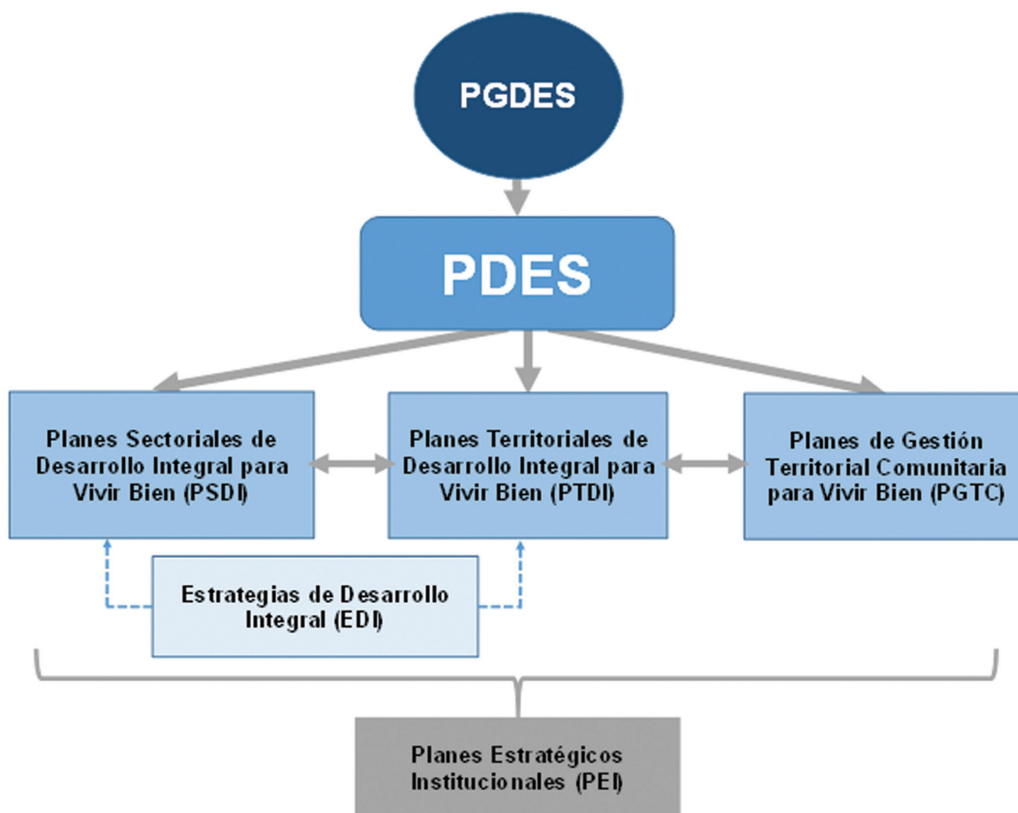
PGDES

PDES

Planes Sectoriales de Desarrollo Integral para Vivir Bien (PSDI)

Planes Territoriales de Desarrollo Integral para Vivir Bien (PTDI)

Planes de Gestión Territorial Comunitaria para Vivir Bien (PGTC)

Estrategias de Desarrollo Integral (EDI)

Planes Estratégicos Institucionales (PEI)